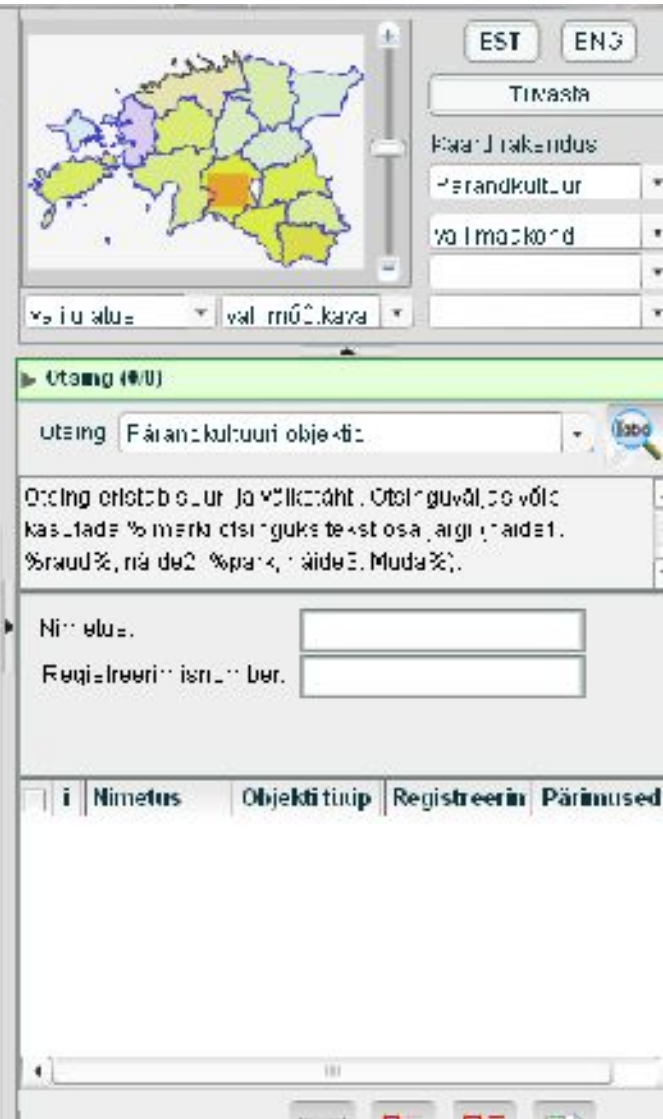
EST ENG

Tühista

Rakendus

Pärandkultuur

vali maakond

vali alus vali mõõtkava

Otsing (0/0)

Otsing Pärandkultuuri objektid

Otsing eristab suur- ja väiketäht. Otsinguväljas võib kasutada % märki otsinguks teksti osa järgi (näide1. %raud%, näide2. %park, näide3. Muda%).

Nimetus.

Registreerimisnumber.

| i | Nimetus | Objekti tüüp | Registreerin | Pärimused |
|---|---|---|---|---|